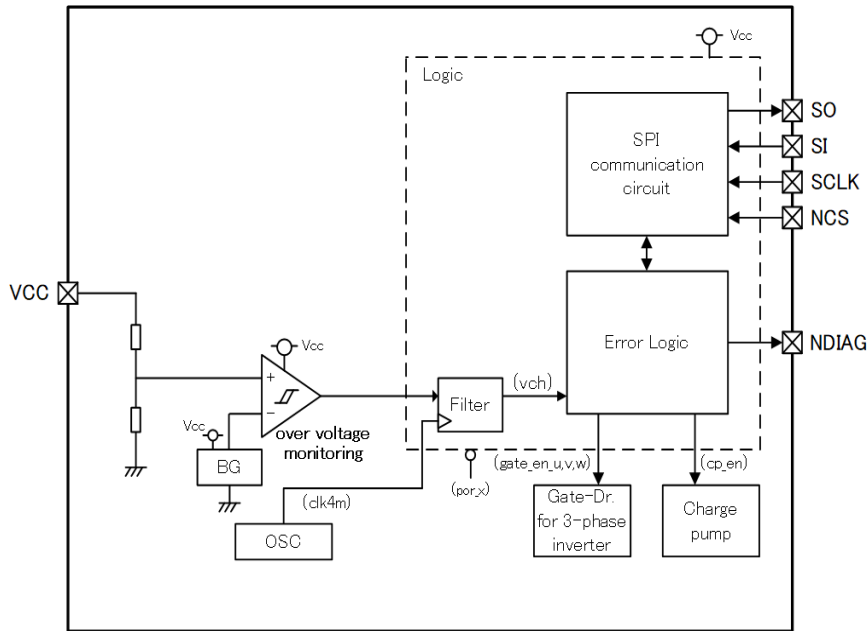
Vcc

Logic

SPI communication circuit

SO

SI

SCLK

NCS

VCC

Vcc

+

−

Error Logic

NDIAG

(vch)

Filter

Vcc

over voltage monitoring

BG

(gate_en_u,v,w)

(cp_en)

(por_x)

(clk4m)

Gate-Dr. for 3-phase inverter

Charge pump

OSC